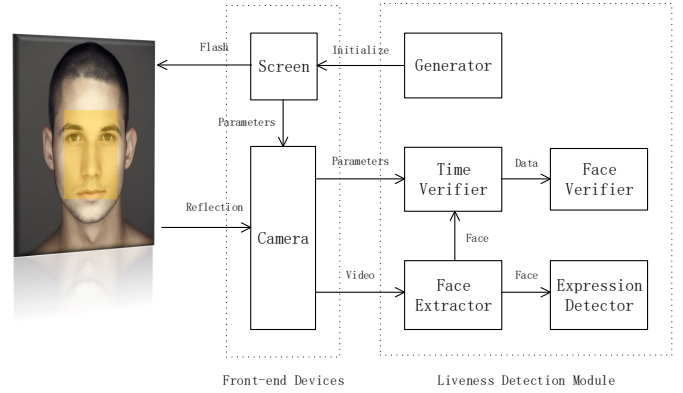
Flash

Screen

Initialize

Generator

Parameters

Parameters

Time Verifier

Data

Face Verifier

Reflection

Camera

Face

Video

Face Extractor

Face

Expression Detector

Front-end Devices

Liveness Detection Module